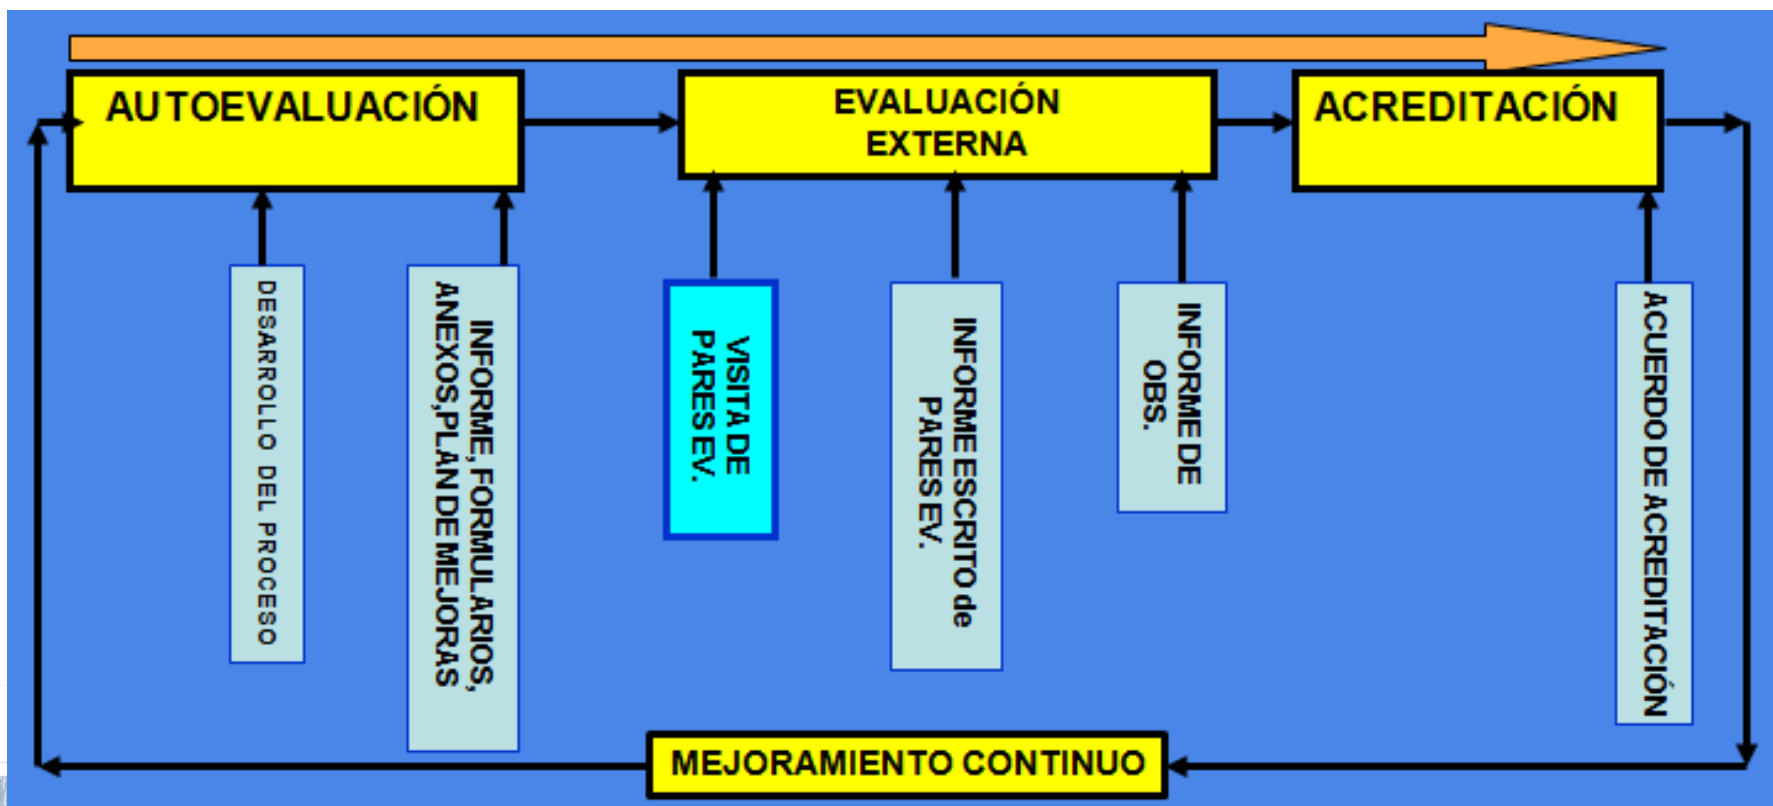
AUTOEVALUACIÓN

EVALUACIÓN EXTERNA

ACREDITACIÓN

DESARROLLO DEL PROCESO

INFORME, FORMULARIOS, ANEXOS,PLAN DE MEJORAS

VISITA DE PARES EV.

INFORME ESCRITO de PARES EV.

INFORME DE OBS.

ACUERDO DE ACREDITACIÓN

MEJORAMIENTO CONTINUO